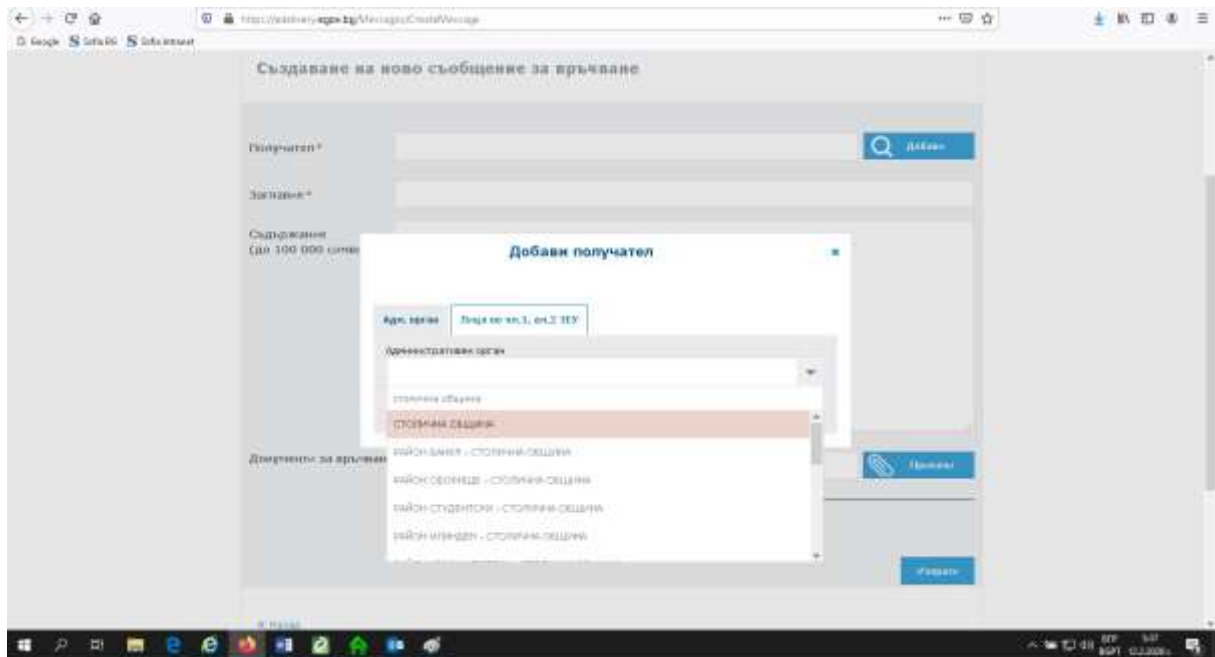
https://edelivery.egov.bg/Messages/CreateMessage

Google Sofia BG Sofia Intranet

Създаване на ново съобщение за връчване

Получател *

Добави

Заглавие *

Съдържание (до 100 000 симв

Добави получател

×

Адм. орган

Лица по чл.1, ал.2 ЗЕУ

Административен орган

столична община

СТОЛИЧНА ОБЩИНА

РАЙОН БАНКЯ - СТОЛИЧНА ОБЩИНА

РАЙОН ОБОРИЩЕ - СТОЛИЧНА ОБЩИНА

РАЙОН СТУДЕНТСКИ - СТОЛИЧНА ОБЩИНА

РАЙОН ИЗГРЕВ - СТОЛИЧНА ОБЩИНА

Документи за връчван

Прикачи

Изпрати

« Назад

БГР